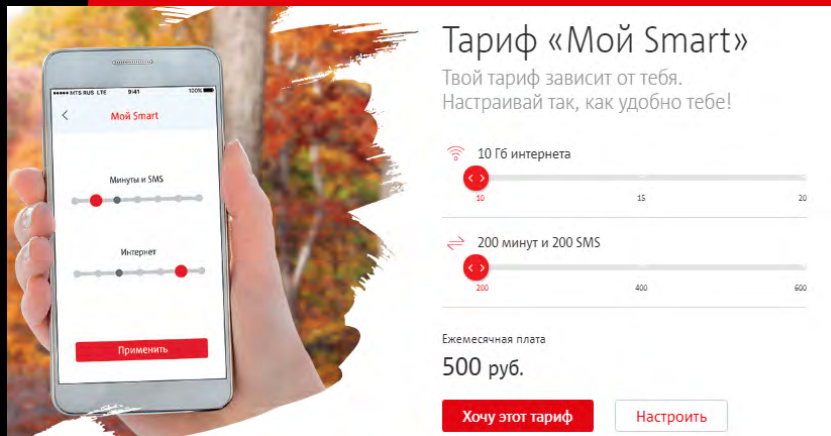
MTS RUS LTE 9:41 100%

Мой Smart

Минуты и SMS

Интернет

Применить

Тариф «Мой Smart»

Твой тариф зависит от тебя. Настраивай так, как удобно тебе!

10 Гб интернета

10 15 20

200 минут и 200 SMS

200 400 600

Ежемесячная плата

500 руб.

Хочу этот тариф

Настроить